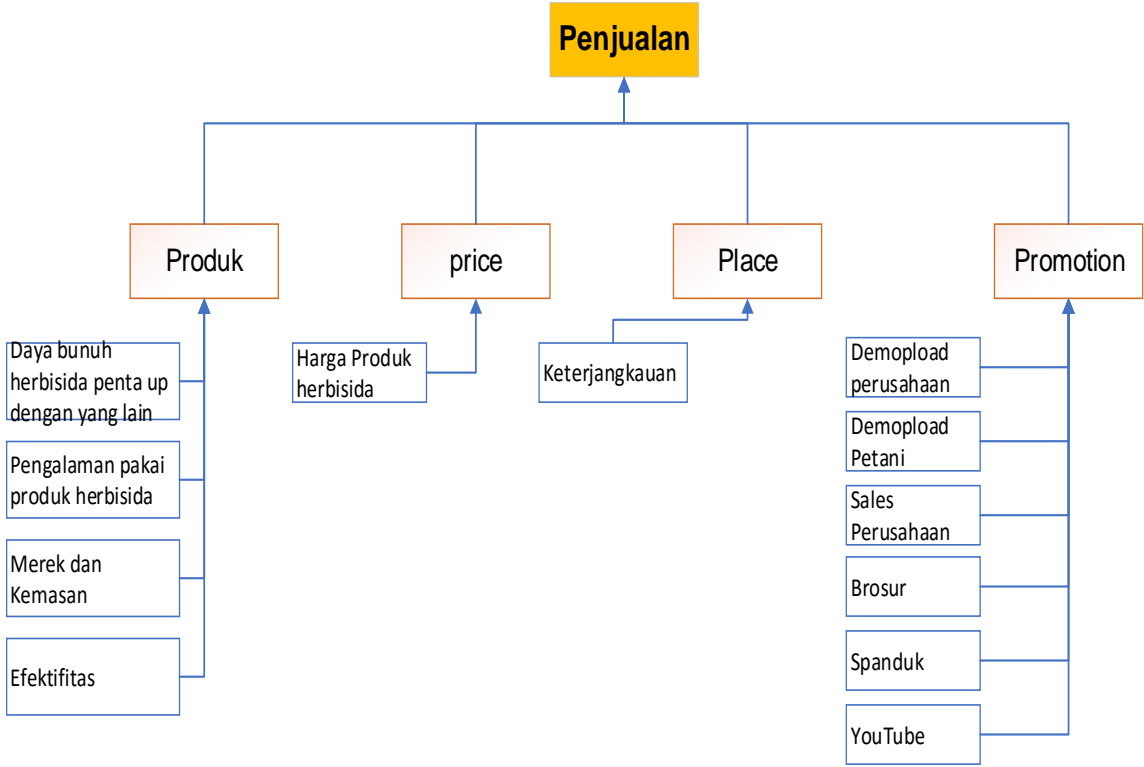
Penjualan

Produk

price

Place

Promotion

Daya bunuh herbisida penta up dengan yang lain

Pengalaman pakai produk herbisida

Merek dan Kemasan

Efektifitas

Harga Produk herbisida

Keterjangkauan

Demopload perusahaan

Demopload Petani

Sales Perusahaan

Brosur

Spanduk

YouTube